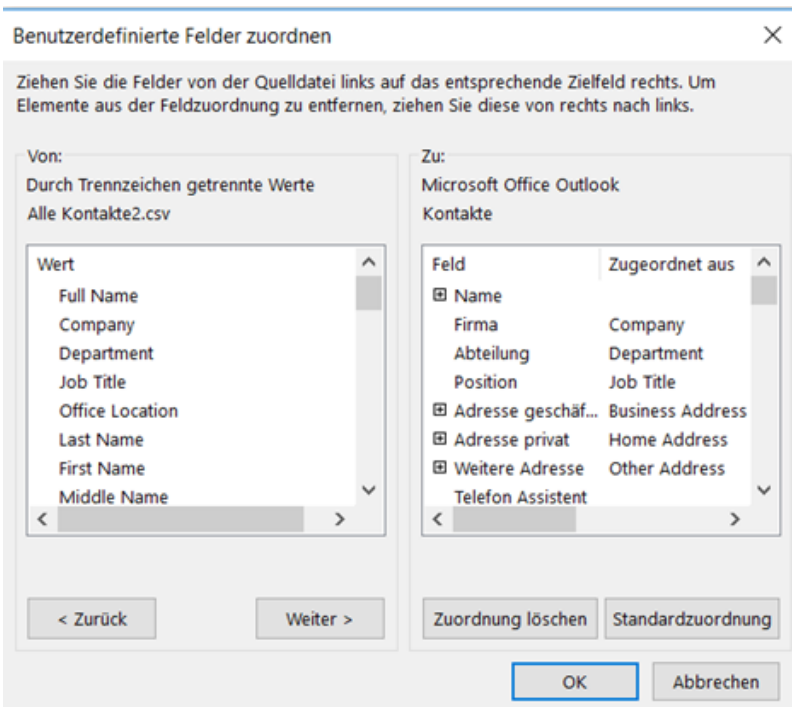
Benutzerdefinierte Felder zuordnen

×

Ziehen Sie die Felder von der Quelldatei links auf das entsprechende Zielfeld rechts. Um Elemente aus der Feldzuordnung zu entfernen, ziehen Sie diese von rechts nach links.

Von:

Durch Trennzeichen getrennte Werte

Alle Kontakte2.csv

| Wert |
|---|
| Full Name |
| Company |
| Department |
| Job Title |
| Office Location |
| Last Name |
| First Name |
| Middle Name |

< Zurück

Weiter >

Zu:

Microsoft Office Outlook

Kontakte

| Feld | Zugeordnet aus |
|---|---|
| ⊞ Name | |
| Firma | Company |
| Abteilung | Department |
| Position | Job Title |
| ⊞ Adresse geschäf... | Business Address |
| ⊞ Adresse privat | Home Address |
| ⊞ Weitere Adresse | Other Address |
| Telefon Assistent | |

Zuordnung löschen

Standardzuordnung

OK

Abbrechen